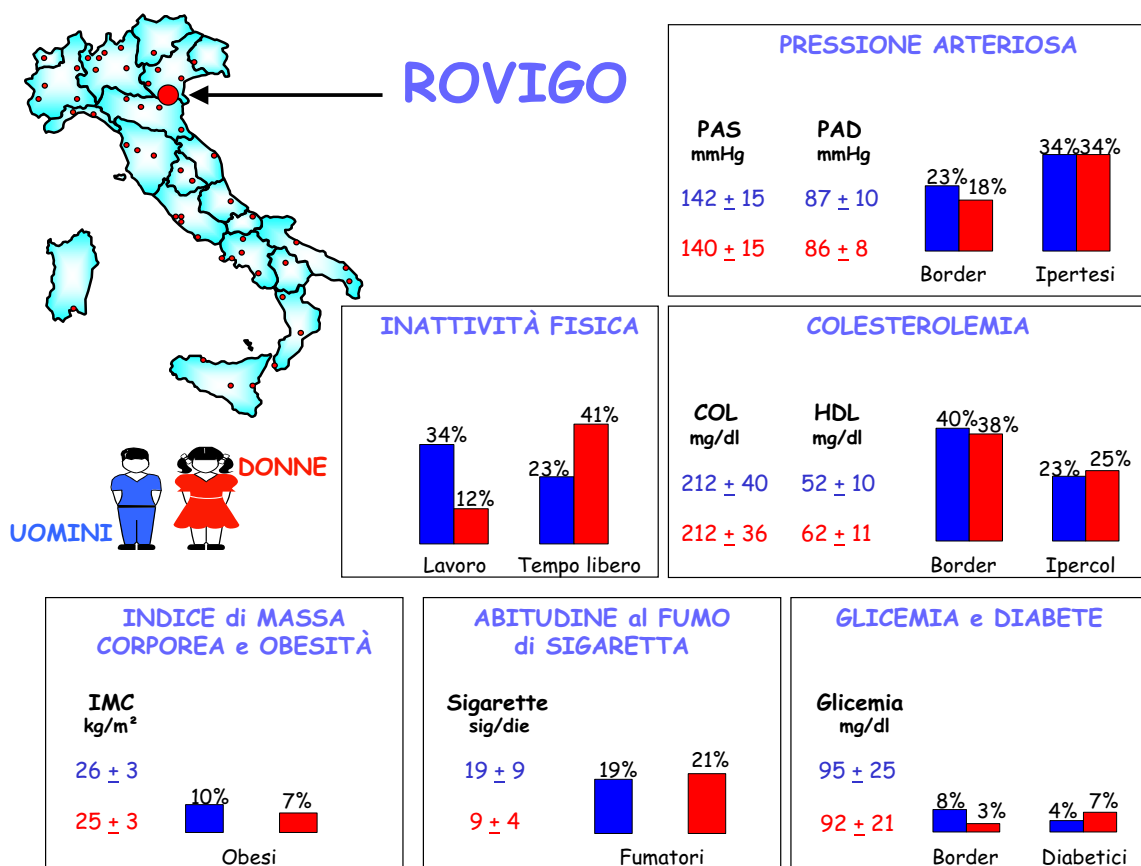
ROVIGO

DONNE

UOMINI

PRESSIONE ARTERIOSA

PAS mmHg

PAD mmHg

$142 \pm 15$ $87 \pm 10$

$140 \pm 15$ $86 \pm 8$

23% 18%

34% 34%

Border Ipertesi

INATTIVITÀ FISICA

34% 12%

23% 41%

Lavoro Tempo libero

COLESTEROLEMIA

COL mg/dl

HDL mg/dl

$212 \pm 40$ $52 \pm 10$

$212 \pm 36$ $62 \pm 11$

40% 38%

23% 25%

Border Ipercol

INDICE di MASSA CORPOREA e OBESITÀ

IMC kg/m²

$26 \pm 3$

$25 \pm 3$

10% 7%

Obesi

ABITUDINE al FUMO di SIGARETTA

Sigarette sig/die

$19 \pm 9$

$9 \pm 4$

19% 21%

Fumatori

GLICEMIA e DIABETE

Glicemia mg/dl

$95 \pm 25$

$92 \pm 21$

8% 3%

4% 7%

Border Diabetici